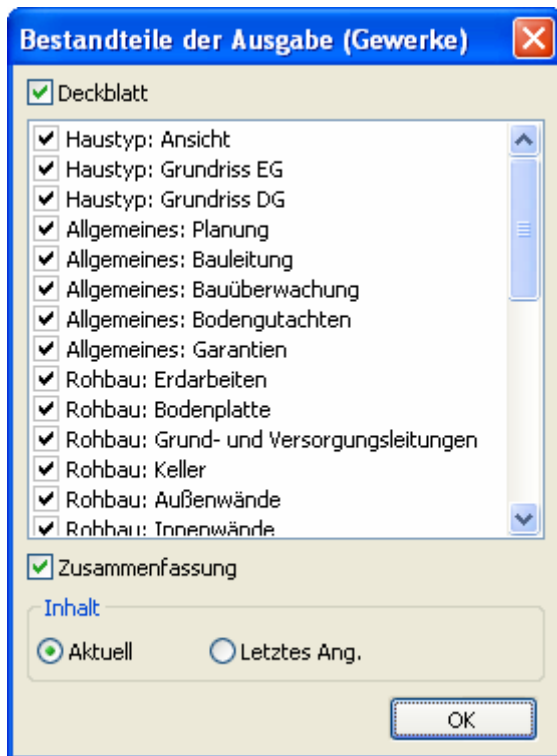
Bestandteile der Ausgabe (Gewerke)

Deckblatt

Haustyp: Ansicht
Haustyp: Grundriss EG
Haustyp: Grundriss DG
Allgemeines: Planung
Allgemeines: Bauleitung
Allgemeines: Bauüberwachung
Allgemeines: Bodengutachten
Allgemeines: Garantien
Rohbau: Erdarbeiten
Rohbau: Bodenplatte
Rohbau: Grund- und Versorgungsleitungen
Rohbau: Keller
Rohbau: Außenwände
Rohbau: Innenwände

Zusammenfassung

Inhalt
Aktuell
Letztes Ang.

OK